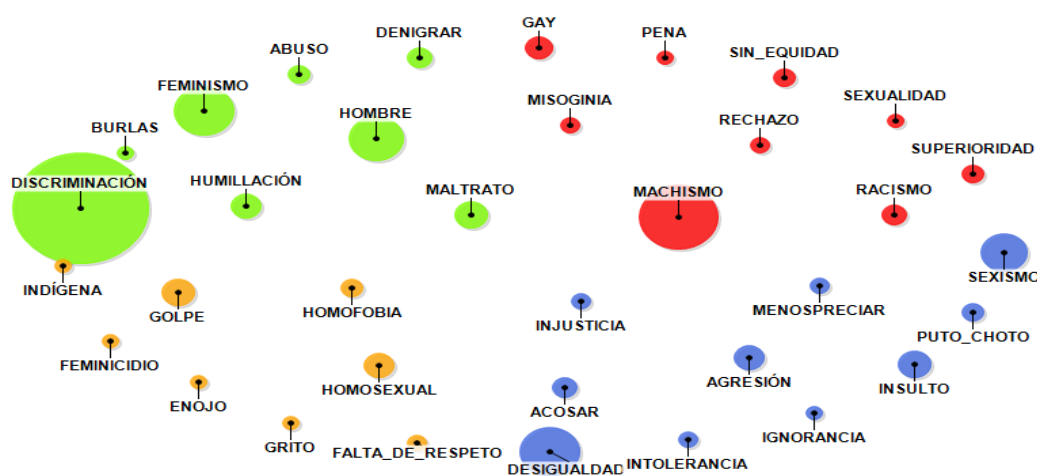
GAY
PENA
DENIGRAR
ABUSO
SIN_EQUIDAD
FEMINISMO
MISOGINIA
SEXUALIDAD
HOMBRE
RECHAZO
BURLAS
SUPERIORIDAD
DISCRIMINACIÓN
HUMILLACIÓN
MALTRATO
MACHISMO
RACISMO
SEXISMO
INDÍGENA
GOLPE
HOMOFOBIA
MENOSPRECIAR
INJUSTICIA
PUTO_CHOTO
FEMINICIDIO
AGRESIÓN
HOMOSEXUAL
INSULTO
ENOJO
ACOSAR
IGNORANCIA
GRITO
FALTA_DE_RESPETO
DESIGUALDAD
INTOLERANCIA